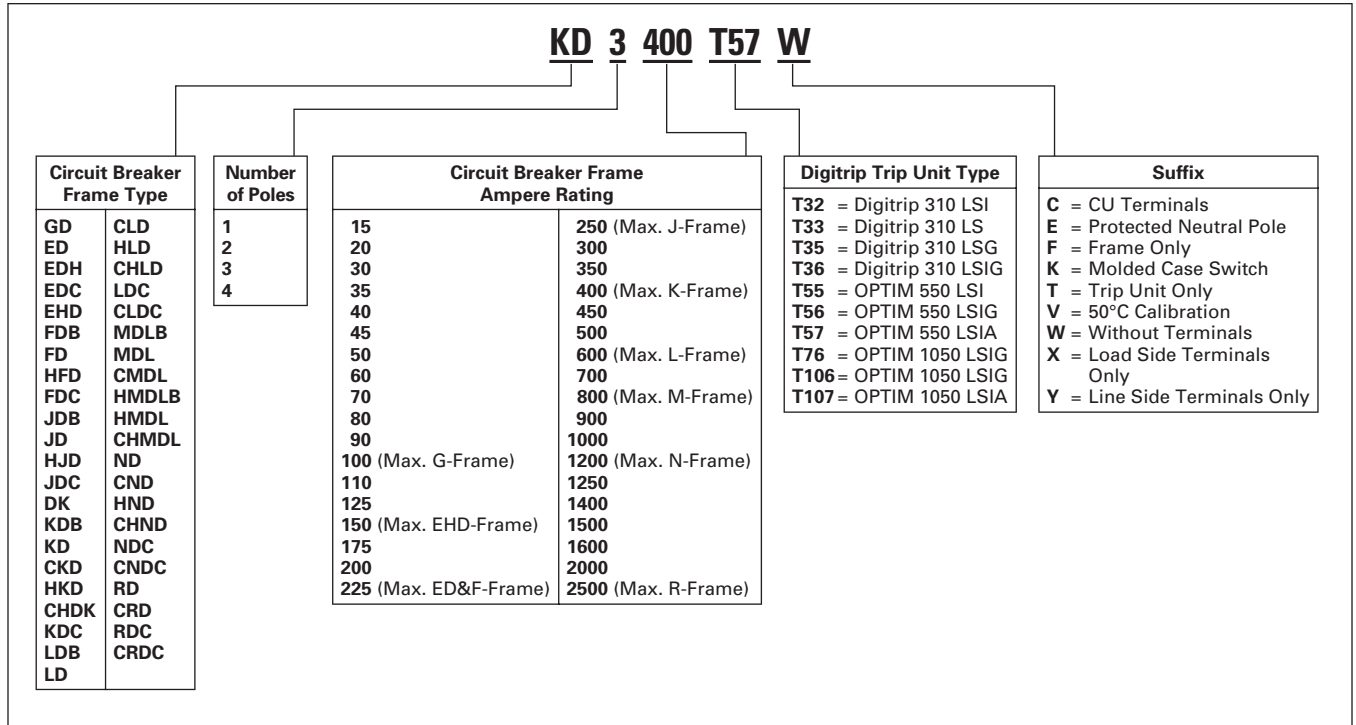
KD 3 400 T57 W

| Circuit Breaker Frame Type | |
|---|---|
| GD | CLD |
| ED | HLD |
| EDH | CHLD |
| EDC | LDC |
| EHD | CLDC |
| FDB | MDLB |
| FD | MDL |
| HFD | CMDL |
| FDC | HMDLB |
| JDB | HMDL |
| JD | CHMDL |
| HJD | ND |
| JDC | CND |
| DK | HND |
| KDB | CHND |
| KD | NDC |
| CKD | CNDC |
| HKD | RD |
| CHDK | CRD |
| KDC | RDC |
| LDB | CRDC |
| LD | |

| Number of Poles |
|---|
| 1 |
| 2 |
| 3 |
| 4 |

| Circuit Breaker Frame Ampere Rating | |
|---|---|
| 15 | 250 (Max. J-Frame) |
| 20 | 300 |
| 30 | 350 |
| 35 | 400 (Max. K-Frame) |
| 40 | 450 |
| 45 | 500 |
| 50 | 600 (Max. L-Frame) |
| 60 | 700 |
| 70 | 800 (Max. M-Frame) |
| 80 | 900 |
| 90 | 1000 |
| 100 (Max. G-Frame) | 1200 (Max. N-Frame) |
| 110 | 1250 |
| 125 | 1400 |
| 150 (Max. EHD-Frame) | 1500 |
| 175 | 1600 |
| 200 | 2000 |
| 225 (Max. ED&F-Frame) | 2500 (Max. R-Frame) |

| Digitrip Trip Unit Type |
|---|
| T32 = Digitrip 310 LSI |
| T33 = Digitrip 310 LS |
| T35 = Digitrip 310 LSG |
| T36 = Digitrip 310 LSIG |
| T55 = OPTIM 550 LSI |
| T56 = OPTIM 550 LSIG |
| T57 = OPTIM 550 LSIA |
| T76 = OPTIM 1050 LSIG |
| T106 = OPTIM 1050 LSIG |
| T107 = OPTIM 1050 LSIA |

| Suffix |
|---|
| C = CU Terminals |
| E = Protected Neutral Pole |
| F = Frame Only |
| K = Molded Case Switch |
| T = Trip Unit Only |
| V = 50°C Calibration |
| W = Without Terminals |
| X = Load Side Terminals Only |
| Y = Line Side Terminals Only |